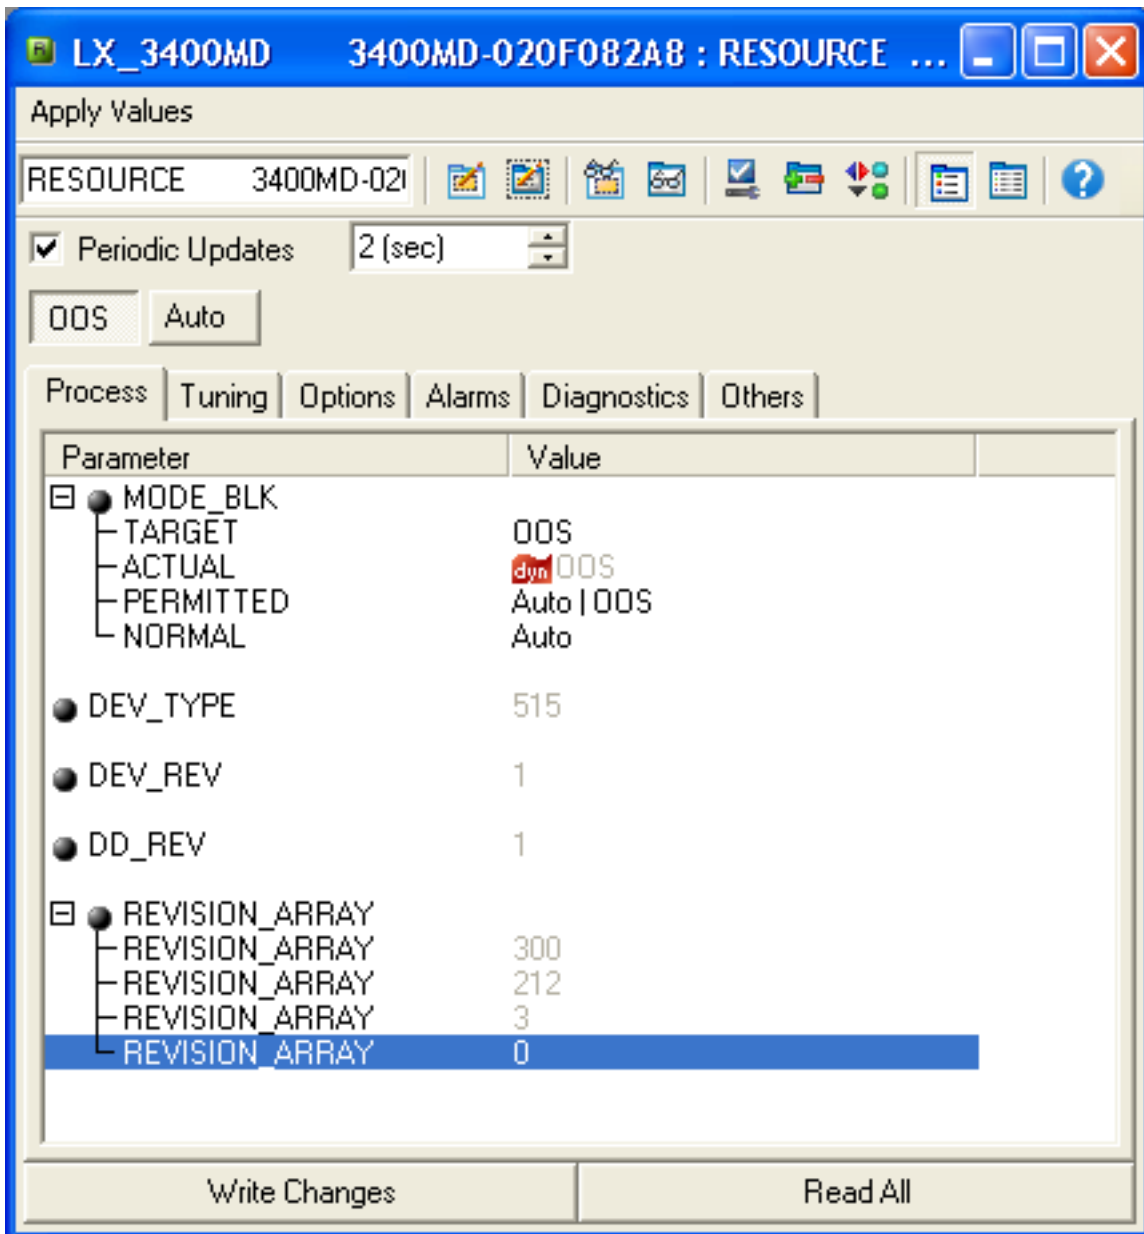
LX_3400MD 3400MD-020F082A8 : RESOURCE ...

Apply Values

RESOURCE 3400MD-02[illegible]

Periodic Updates 2 (sec)

OOS Auto

Process Tuning Options Alarms Diagnostics Others

| Parameter | Value |
|---|---|
| MODE_BLK | |
| TARGET | OOS |
| ACTUAL | dyn OOS |
| PERMITTED | Auto \| OOS |
| NORMAL | Auto |
| DEV_TYPE | 515 |
| DEV_REV | 1 |
| DD_REV | 1 |
| REVISION_ARRAY | |
| REVISION_ARRAY | 300 |
| REVISION_ARRAY | 212 |
| REVISION_ARRAY | 3 |
| REVISION_ARRAY | 0 |

Write Changes Read All